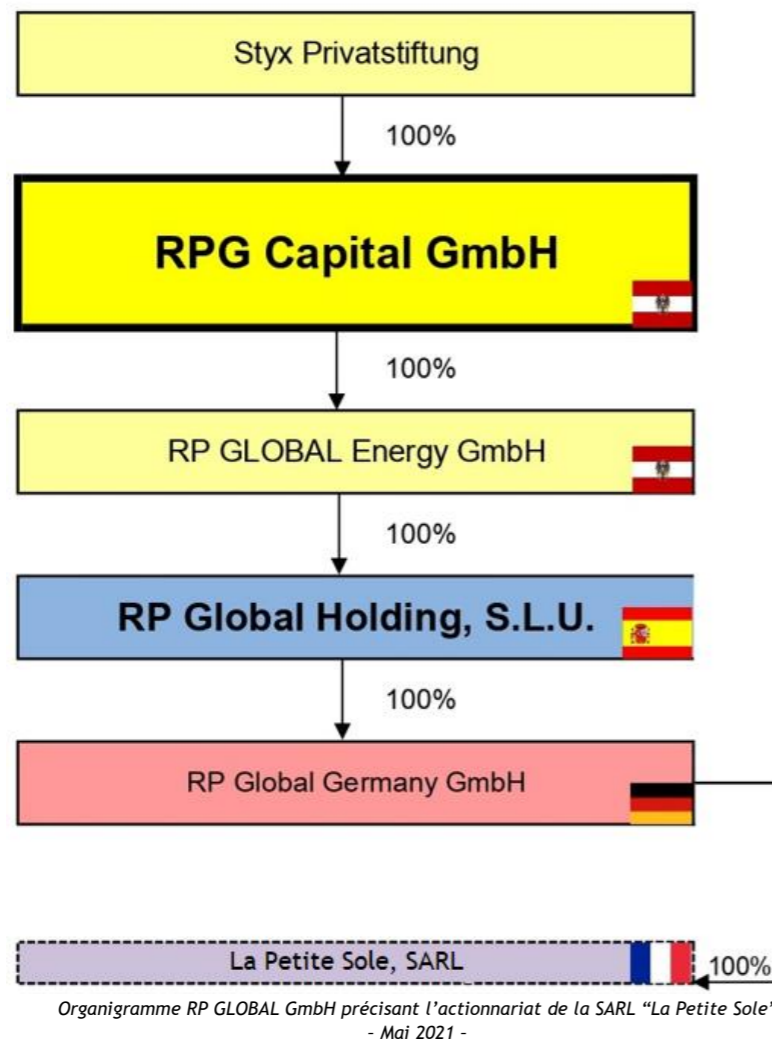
Styx Privatstiftung

100%

RPG Capital GmbH

100%

RP GLOBAL Energy GmbH

100%

RP Global Holding, S.L.U.

100%

RP Global Germany GmbH

La Petite Sole, SARL

100%

Organigramme RP GLOBAL GmbH précisant l’actionnariat de la SARL “La Petite Sole” – Mai 2021 –